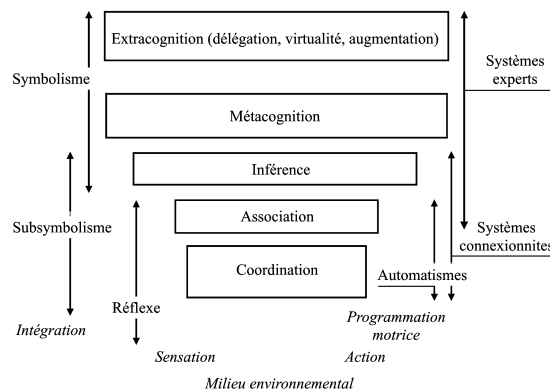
Extracognition (délégation, virtualité, augmentation)

Symbolisme

Systèmes experts

Métacognition

Inférence

Subsymbolisme

Association

Systèmes connexionnites

Coordination

Automatismes

Réflexe

Intégration

Programmation motrice

Sensation

Action

Milieu environnemental